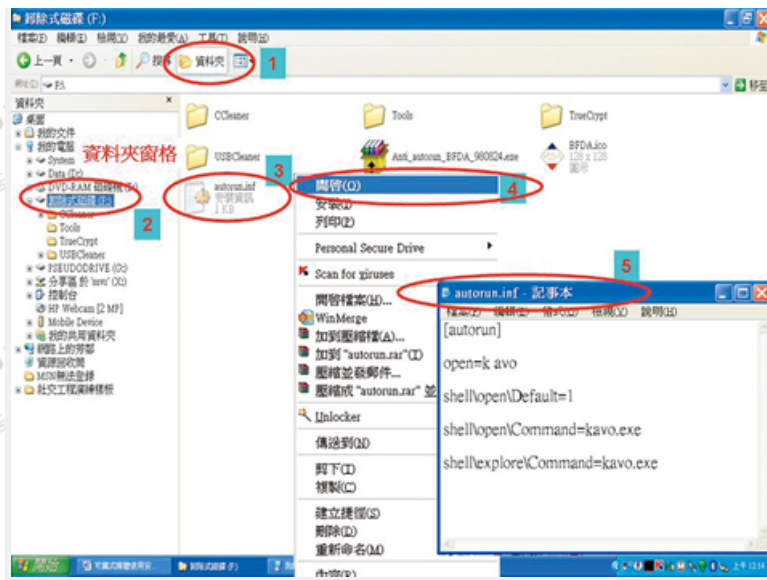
卸除式磁碟 (F:)

檔案(F) 編輯(E) 檢視(V) 我的最愛(A) 工具(T) 說明(H)

上一頁 搜尋 資料夾 1

F:\

移至

資料夾

桌面

我的文件

我的電腦

System

Data (D:)

資料夾窗格

DVD-RAM 磁碟機 (E:)

卸除式磁碟 (F:) 2

CCleaner

Tools

TrueCrypt

USBCleaner

PSEUDODRIVE (G:)

分享區 於 'nvvc' (X:)

控制台

HP Webcam [2 MP]

Mobile Device

我的共用資料夾

網路上的芳鄰

資源回收筒

MSN無法登錄

社交工程演練移植

CCleaner

Tools

TrueCrypt

USBCleaner

Anti_autorun_BFDA_980824.exe

BFDA.ico
128 x 128
圖示

autorun.inf
安裝資訊
1 KB

3

開啟(O) 4

安裝(I)

列印(P)

Personal Secure Drive

Scan for viruses

開啟檔案(H)...

WinMerge

加到壓縮檔(A)...

加到 "autorun.rar"(T)

壓縮並郵寄...

壓縮成 "autorun.rar" 並

Unlocker

傳送到(N)

剪下(T)

複製(C)

建立捷徑(S)

刪除(D)

重新命名(M)

內容(R)

5

autorun.inf - 記事本

檔案(F) 編輯(E) 格式(O) 檢視(V) 說明(H)

[autorun]

open=k avo

shell\open\Default=1

shell\open\Command=kavo.exe

shell\explore\Command=kavo.exe

開始

卸除式磁碟 (F:)

上午 12:14